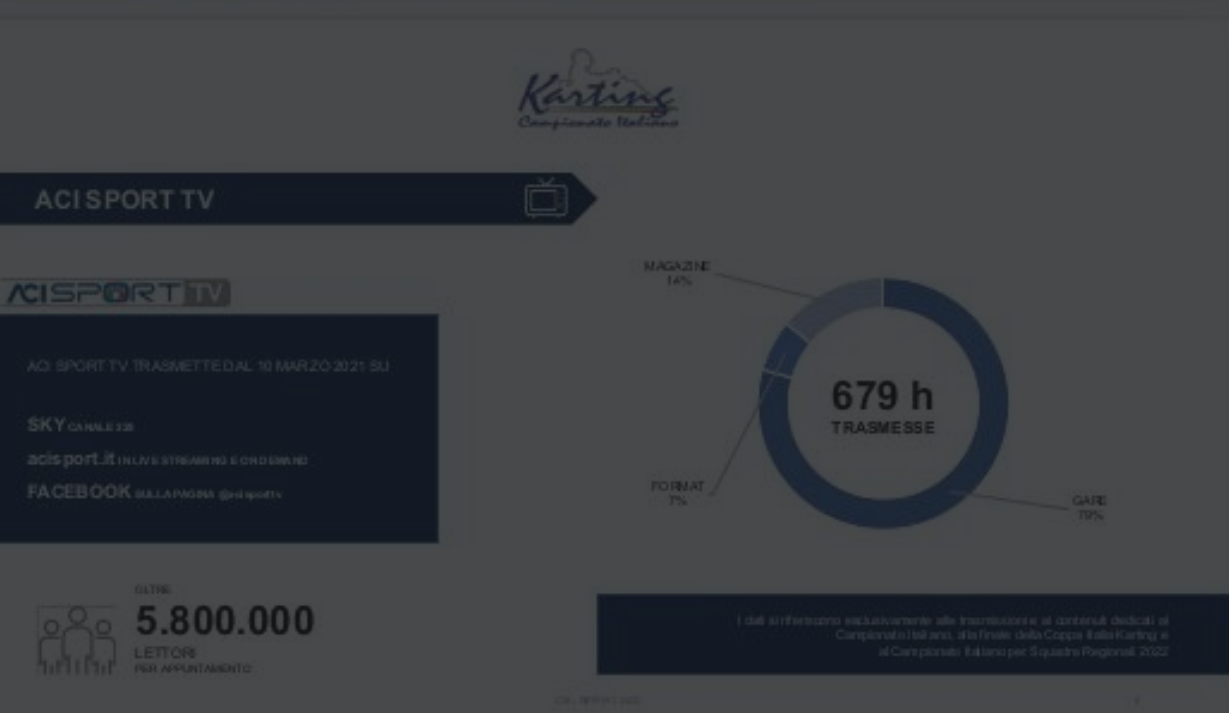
Karting
Campionato Italiano

ACI SPORT TV

ACISPORTTV

ACI SPORT TV TRASMETTE DAL 10 MARZO 2021 SU

SKY CANALE 228

acisport.it IN LIVE STREAMING E ON DEMAND

FACEBOOK SULLA PAGINA @acisporttv

MAGAZINE
14%

679 h
TRASMESSE

FORMAT
7%

GARE
79%

OLTRE
5.800.000
LETTORI
PER APPUNTAMENTO

I dati si riferiscono esclusivamente alle trasmissioni e ai contenuti dedicati al Campionato Italiano, alla finale della Coppa Italia Karting e al Campionato Italiano per Squadre Regionali 2022

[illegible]